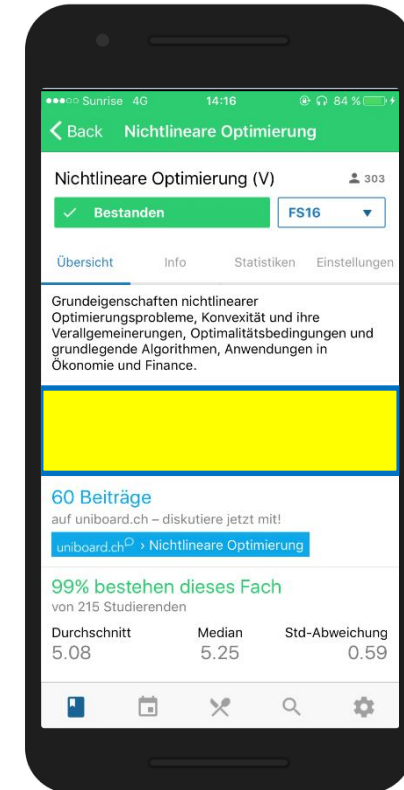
●●●○○ Sunrise 4G 14:16 84 %

Back Nichtlineare Optimierung

Nichtlineare Optimierung (V) 303

Bestanden FS16

Übersicht Info Statistiken Einstellungen

Grundeigenschaften nichtlinearer Optimierungsprobleme, Konvexität und ihre Verallgemeinerungen, Optimalitätsbedingungen und grundlegende Algorithmen, Anwendungen in Ökonomie und Finance.

60 Beiträge
auf uniboard.ch – diskutiere jetzt mit!

uniboard.ch › Nichtlineare Optimierung

99% bestehen dieses Fach
von 215 Studierenden

| Durchschnitt | Median | Std-Abweichung |
|---|---|---|
| 5.08 | 5.25 | 0.59 |